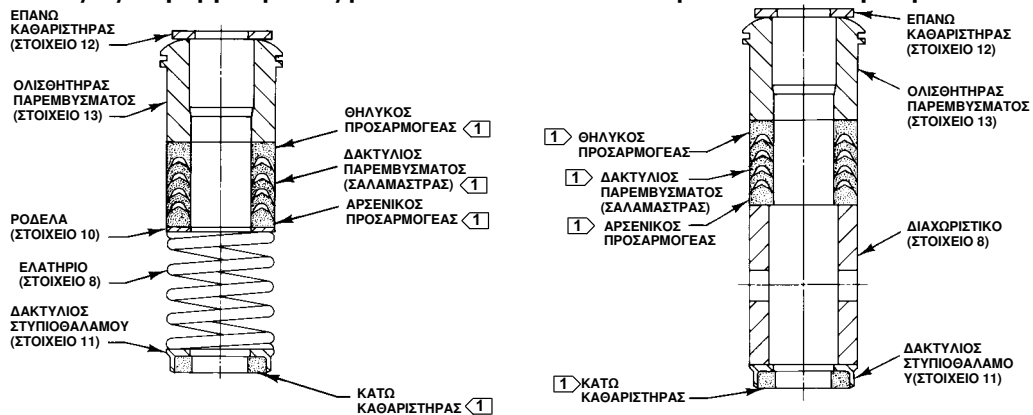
ΕΠΑΝΩ ΚΑΘΑΡΙΣΤΗΡΑΣ (ΣΤΟΙΧΕΙΟ 12)

ΟΛΙΣΘΗΤΗΡΑΣ ΠΑΡΕΜΒΥΣΜΑΤΟΣ (ΣΤΟΙΧΕΙΟ 13)

ΘΗΛΥΚΟΣ ΠΡΟΣΑΡΜΟΓΕΑΣ 1

ΔΑΚΤΥΛΙΟΣ ΠΑΡΕΜΒΥΣΜΑΤΟΣ (ΣΑΛΑΜΑΣΤΡΑΣ) 1

ΑΡΣΕΝΙΚΟΣ ΠΡΟΣΑΡΜΟΓΕΑΣ 1

ΡΟΔΕΛΑ (ΣΤΟΙΧΕΙΟ 10)

ΕΛΑΤΗΡΙΟ (ΣΤΟΙΧΕΙΟ 8)

ΔΑΚΤΥΛΙΟΣ ΣΤΥΠΙΟΘΑΛΑΜΟΥ (ΣΤΟΙΧΕΙΟ 11)

ΚΑΤΩ ΚΑΘΑΡΙΣΤΗΡΑΣ 1

ΕΠΑΝΩ ΚΑΘΑΡΙΣΤΗΡΑΣ (ΣΤΟΙΧΕΙΟ 12)

ΟΛΙΣΘΗΤΗΡΑΣ ΠΑΡΕΜΒΥΣΜΑΤΟΣ (ΣΤΟΙΧΕΙΟ 13)

1 ΘΗΛΥΚΟΣ ΠΡΟΣΑΡΜΟΓΕΑΣ

1 ΔΑΚΤΥΛΙΟΣ ΠΑΡΕΜΒΥΣΜΑΤΟΣ (ΣΑΛΑΜΑΣΤΡΑΣ)

1 ΑΡΣΕΝΙΚΟΣ ΠΡΟΣΑΡΜΟΓΕΑΣ

ΔΙΑΧΩΡΙΣΤΙΚΟ (ΣΤΟΙΧΕΙΟ 8)

ΔΑΚΤΥΛΙΟΣ ΣΤΥΠΙΟΘΑΛΑΜΟ Υ(ΣΤΟΙΧΕΙΟ 11)

1 ΚΑΤΩ ΚΑΘΑΡΙΣΤΗΡΑΣ